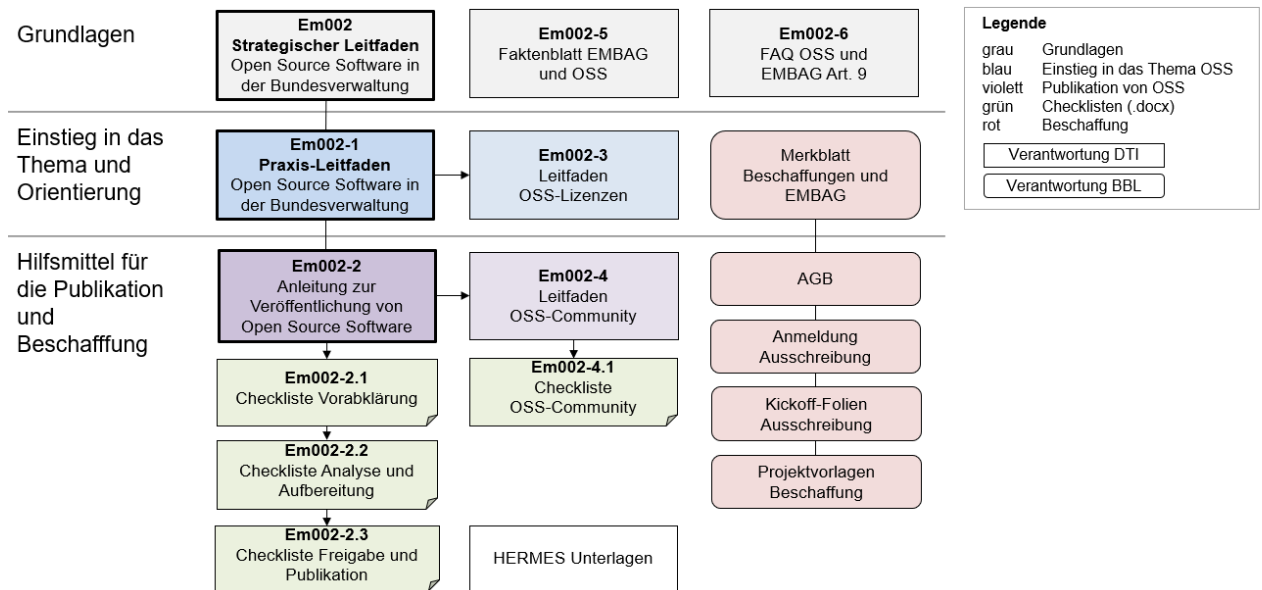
Grundlagen

**Em002**
**Strategischer Leitfaden**
Open Source Software in der Bundesverwaltung

**Em002-5**
Faktenblatt EMBAG und OSS

**Em002-6**
FAQ OSS und EMBAG Art. 9

**Legende**

| | |
|---|---|
| grau | Grundlagen |
| blau | Einstieg in das Thema OSS |
| violett | Publikation von OSS |
| grün | Checklisten (.docx) |
| rot | Beschaffung |

Verantwortung DTI

Verantwortung BBL

Einstieg in das Thema und Orientierung

**Em002-1**
**Praxis-Leitfaden**
Open Source Software in der Bundesverwaltung

**Em002-3**
Leitfaden OSS-Lizenzen

Merkblatt Beschaffungen und EMBAG

Hilfsmittel für die Publikation und Beschafffung

**Em002-2**
Anleitung zur Veröffentlichung von Open Source Software

**Em002-4**
Leitfaden OSS-Community

AGB

Anmeldung Ausschreibung

**Em002-2.1**
Checkliste Vorabklärung

**Em002-4.1**
Checkliste OSS-Community

Kickoff-Folien Ausschreibung

**Em002-2.2**
Checkliste Analyse und Aufbereitung

Projektvorlagen Beschaffung

**Em002-2.3**
Checkliste Freigabe und Publikation

HERMES Unterlagen